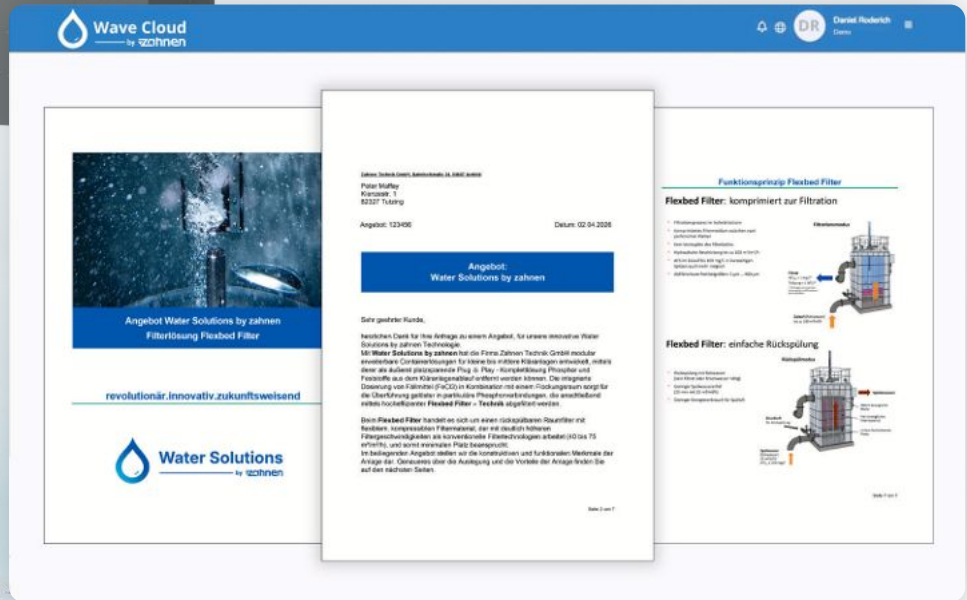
Wave Cloud
by zahnen

Daniel Roderich
Demo

Angebot Water Solutions by zahnen
Filterlösung Flexbed Filter

revolutionär.innovativ.zukunftsweisend

Water Solutions
by zahnen

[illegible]

Peter Maffay
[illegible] 1
82327 Tutzing

Angebot: 123456

Datum: 02.04.2026

Angebot:
Water Solutions by zahnen

Sehr geehrter Kunde,

herzlichen Dank für Ihre Anfrage zu einem Angebot, für unsere innovative Water Solutions by zahnen Technologie.
Mit Water Solutions by zahnen hat die Firma Zahnen Technik GmbH modular erweiterbare Containerlösungen für kleine bis mittlere Kläranlagen entwickelt, mittels derer als äußerst platzsparende Plug & Play - Komplettlösung Phosphor und Feststoffe aus dem Kläranlagenablauf entfernt werden können. Die integrierte Dosierung von Fällmittel (FeCl3) in Kombination mit einem Flockungsraum sorgt für die Überführung gelöster in partikuläre Phosphorverbindungen, die anschließend mittels hocheffizienter Flexbed Filter – Technik abgefiltert werden.

Beim Flexbed Filter handelt es sich um einen rückspülbaren Raumfilter mit flexiblem, kompressiblem Filtermaterial, der mit deutlich höheren Filtergeschwindigkeiten als konventionelle Filtertechnologien arbeitet (40 bis 75 m³/m²/h), und somit minimalen Platz beansprucht.
Im beiliegenden Angebot stellen wir die konstruktiven und funktionalen Merkmale der Anlage dar. Genaueres über die Auslegung und die Vorteile der Anlage finden Sie auf den nächsten Seiten.

Seite 2 von 7

Funktionsprinzip Flexbed Filter

Flexbed Filter: komprimiert zur Filtration

Flexbed Filter: einfache Rückspülung

Seite 7 von 7